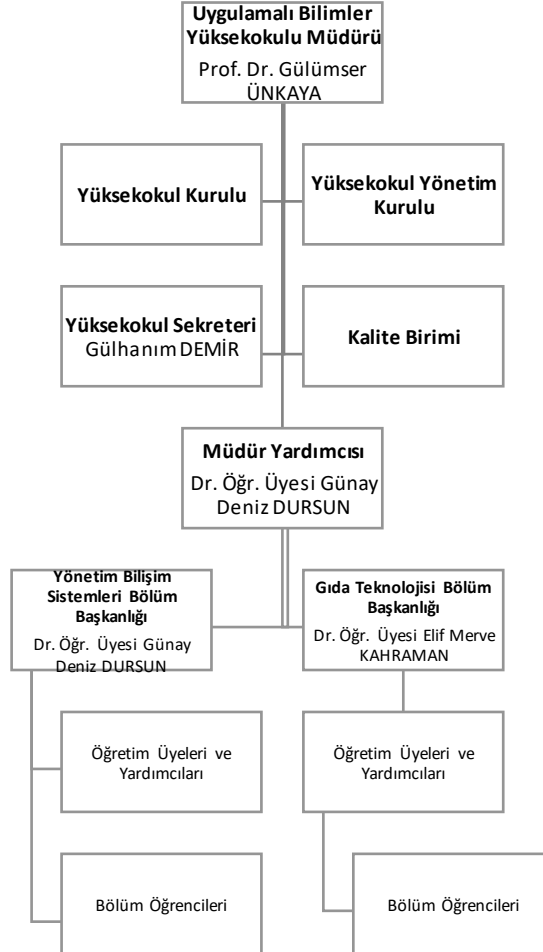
Uygulamalı Bilimler Yüksekokulu Müdürü
Prof. Dr. Gülümser ÜNKAYA

Yüksekokul Kurulu

Yüksekokul Yönetim Kurulu

Yüksekokul Sekreteri
Gülhanım DEMİR

Kalite Birimi

Müdür Yardımcısı
Dr. Öğr. Üyesi Günay Deniz DURSUN

Yönetim Bilişim Sistemleri Bölüm Başkanlığı
Dr. Öğr. Üyesi Günay Deniz DURSUN

Gıda Teknolojisi Bölüm Başkanlığı
Dr. Öğr. Üyesi Elif Merve KAHRAMAN

Öğretim Üyeleri ve Yardımcıları

Öğretim Üyeleri ve Yardımcıları

Bölüm Öğrencileri

Bölüm Öğrencileri